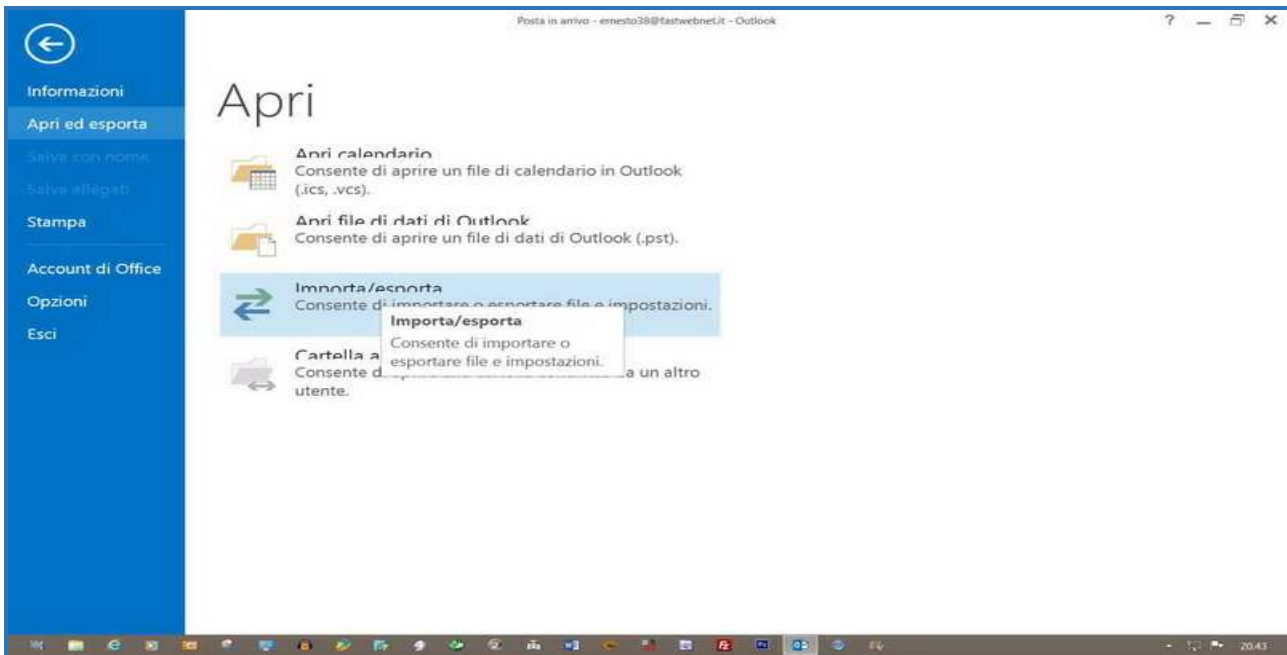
Posta in arrivo - ernesto38@fastwebnet.it - Outlook

? _ ✕

Informazioni
Apri ed esporta
Salva con nome
Salva allegati
Stampa
Account di Office
Opzioni
Esci

Apri

Apri calendario
Consente di aprire un file di calendario in Outlook (.ics, .vcs).

Apri file di dati di Outlook
Consente di aprire un file di dati di Outlook (.pst).

Importa/esporta
Consente di importare o esportare file e impostazioni.

Importa/esporta
Consente di importare o esportare file e impostazioni.

Cartella a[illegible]
Consente d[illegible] a un altro utente.

20:43